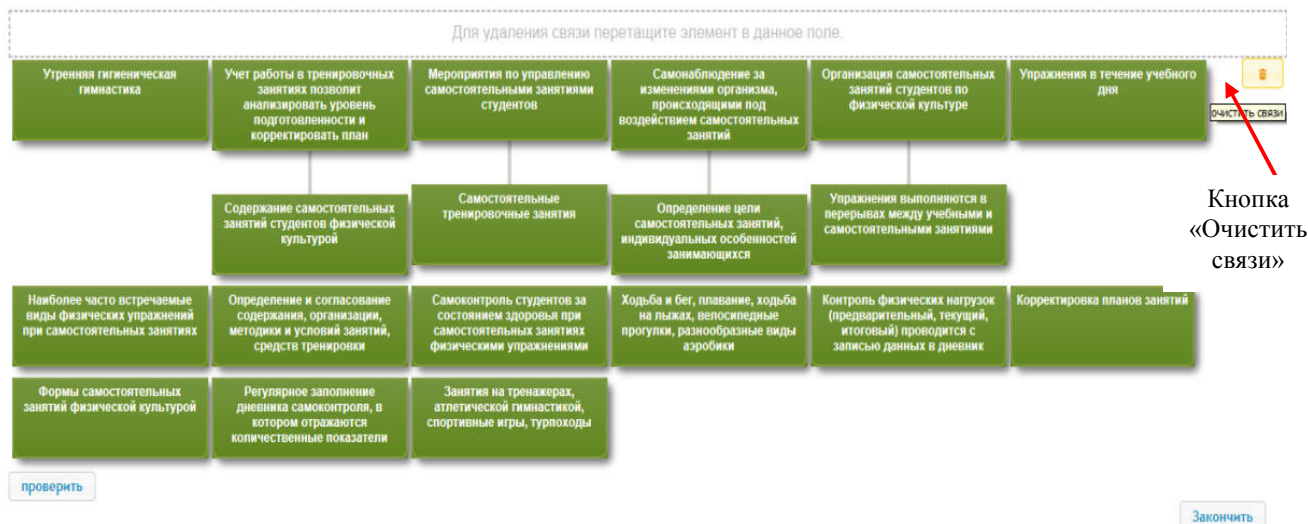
Для удаления связи перетащите элемент в данное поле.

Утренняя гигиеническая гимнастика

Учет работы в тренировочных занятиях позволит анализировать уровень подготовленности и корректировать план

Мероприятия по управлению самостоятельными занятиями студентов

Самонаблюдение за изменениями организма, происходящими под воздействием самостоятельных занятий

Организация самостоятельных занятий студентов по физической культуре

Упражнения в течение учебного дня

очистить связи

Содержание самостоятельных занятий студентов физической культурой

Самостоятельные тренировочные занятия

Определение цели самостоятельных занятий, индивидуальных особенностей занимающихся

Упражнения выполняются в перерывах между учебными и самостоятельными занятиями

Кнопка «Очистить связи»

Наиболее часто встречаемые виды физических упражнений при самостоятельных занятиях

Определение и согласование содержания, организации, методики и условий занятий, средств тренировки

Самоконтроль студентов за состоянием здоровья при самостоятельных занятиях физическими упражнениями

Ходьба и бег, плавание, ходьба на лыжах, велосипедные прогулки, разнообразные виды аэробики

Контроль физических нагрузок (предварительный, текущий, итоговый) проводится с записью данных в дневник

Корректировка планов занятий

Формы самостоятельных занятий физической культурой

Регулярное заполнение дневника самоконтроля, в котором отражаются количественные показатели

Занятия на тренажерах, атлетической гимнастикой, спортивные игры, турпоходы

проверить

Закончить